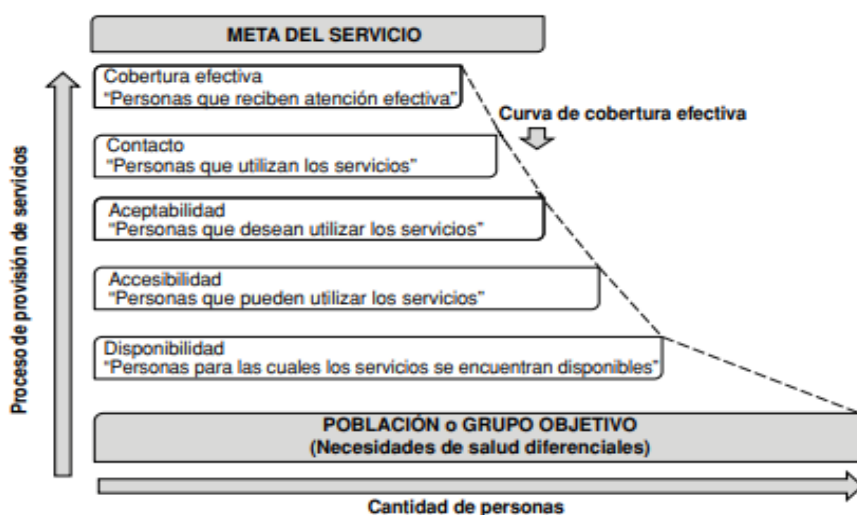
META DEL SERVICIO

Cobertura efectiva
"Personas que reciben atención efectiva"

Curva de cobertura efectiva

Contacto
"Personas que utilizan los servicios"

Aceptabilidad
"Personas que desean utilizar los servicios"

Accesibilidad
"Personas que pueden utilizar los servicios"

Disponibilidad
"Personas para las cuales los servicios se encuentran disponibles"

POBLACIÓN o GRUPO OBJETIVO
(Necesidades de salud diferenciales)

Proceso de provisión de servicios

Cantidad de personas